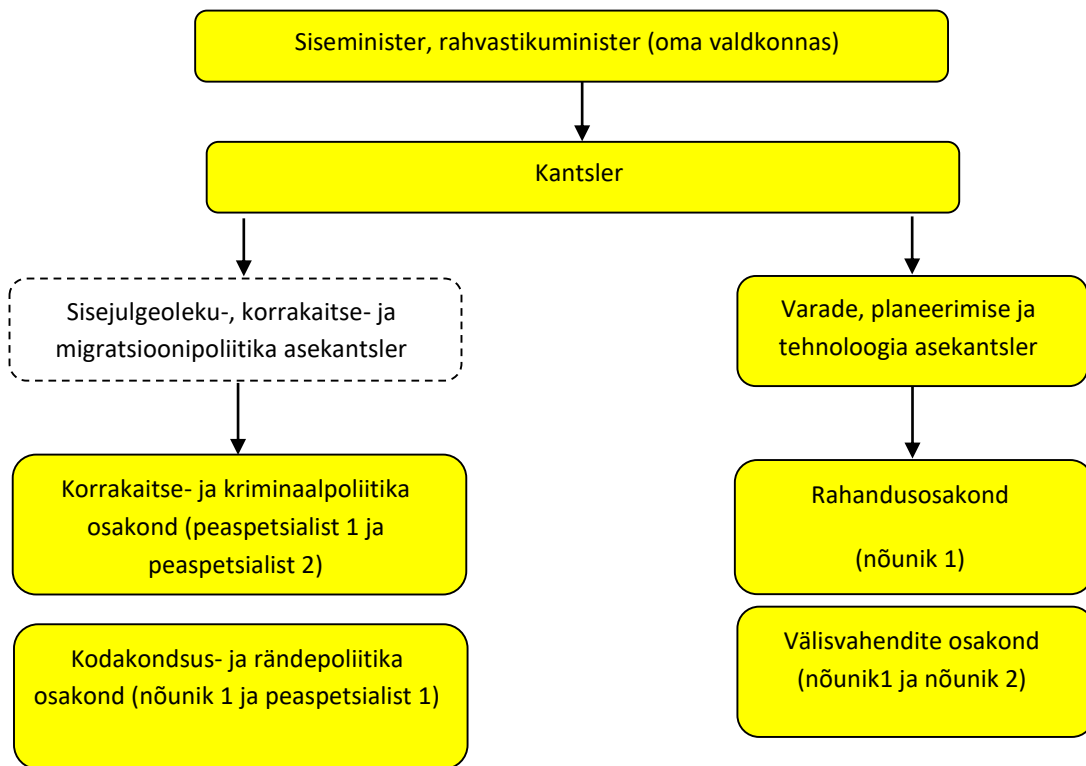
Siseminister, rahvastikuminister (oma valdkonnas)

Kantsler

Sisejulgeoleku-, korrakaitse- ja migratsioonipoliitika asekantsler

Korrakaitse- ja kriminaalpoliitika osakond (peaspetsialist 1 ja peaspetsialist 2)

Kodakondsus- ja rändepoliitika osakond (nõunik 1 ja peaspetsialist 1)

Varade, planeerimise ja tehnoloogia asekantsler

Rahandusosakond

(nõunik 1)

Välisvahendite osakond (nõunik1 ja nõunik 2)